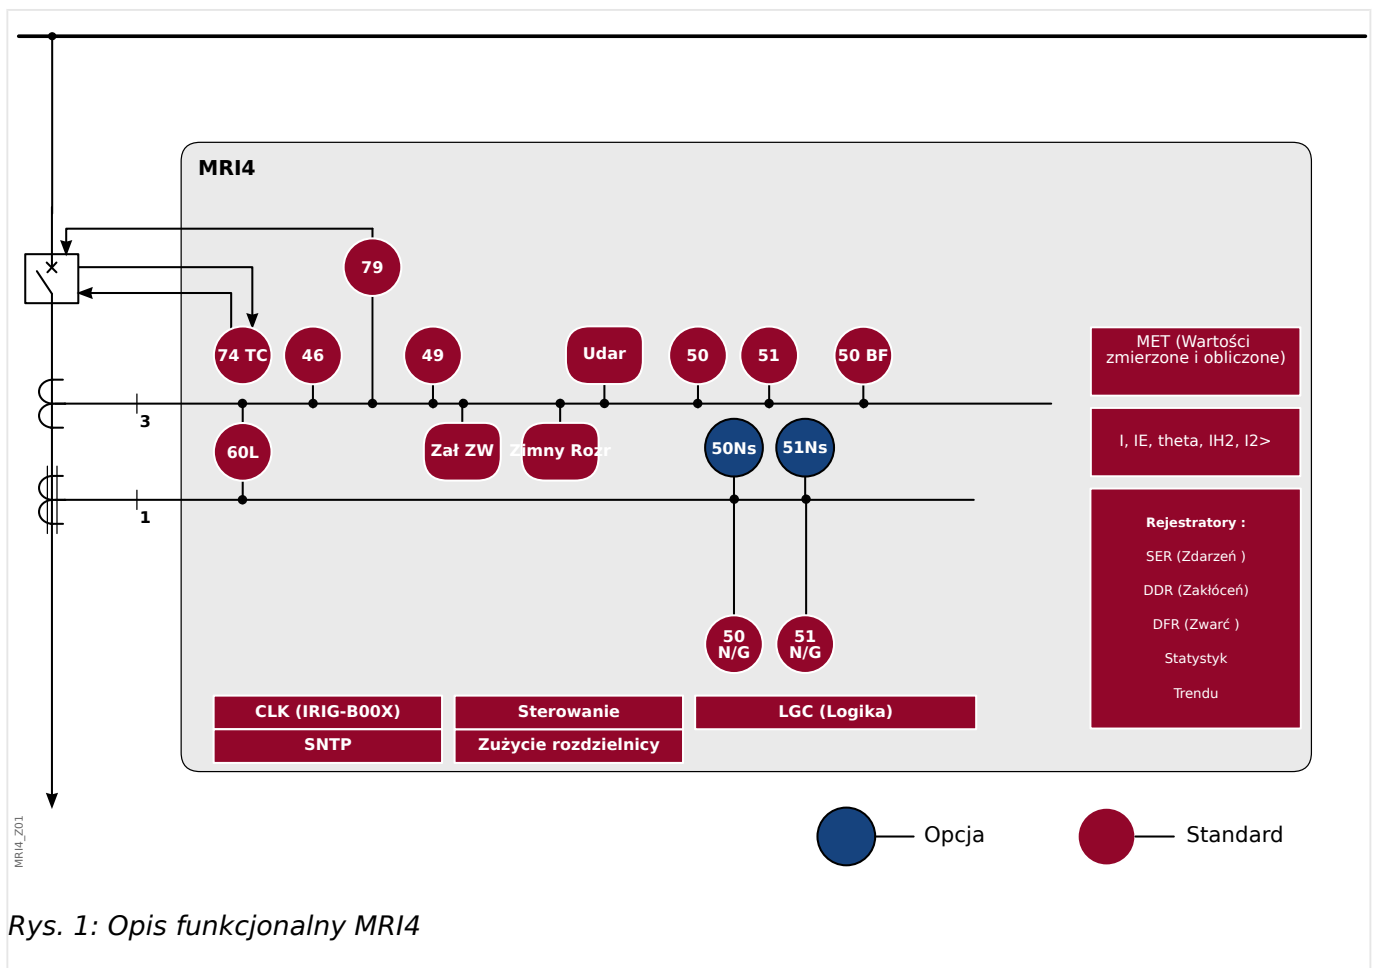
MRI4

79

74 TC

46

49

Udar

50

51

50 BF

MET (Wartości zmierzone i obliczone)

3

60L

Zał ZW

Zimny Rozr

50Ns

51Ns

I, IE, theta, IH2, I2>

1

Rejestratory :

SER (Zdarzeń )

DDR (Zakłóceń)

DFR (Zwarć )

Statystyk

Trendu

50 N/G

51 N/G

CLK (IRIG-B00X)

SNTP

Sterowanie

Zużycie rozdzielnicy

LGC (Logika)

MRI4_Z01

Opcja

Standard

Rys. 1: Opis funkcjonalny MRI4